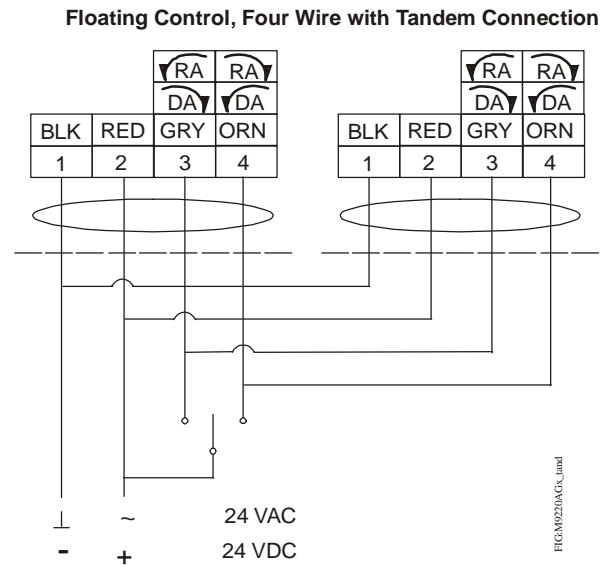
Floating Control, Four Wire with Tandem Connection

| | | RA | RA |
|---|---|---|---|
| | | DA | DA |
| BLK | RED | GRY | ORN |
| 1 | 2 | 3 | 4 |

| | | RA | RA |
|---|---|---|---|
| | | DA | DA |
| BLK | RED | GRY | ORN |
| 1 | 2 | 3 | 4 |

⊥ ~ 24 VAC
- + 24 VDC

FIG:M9220AGx_tand